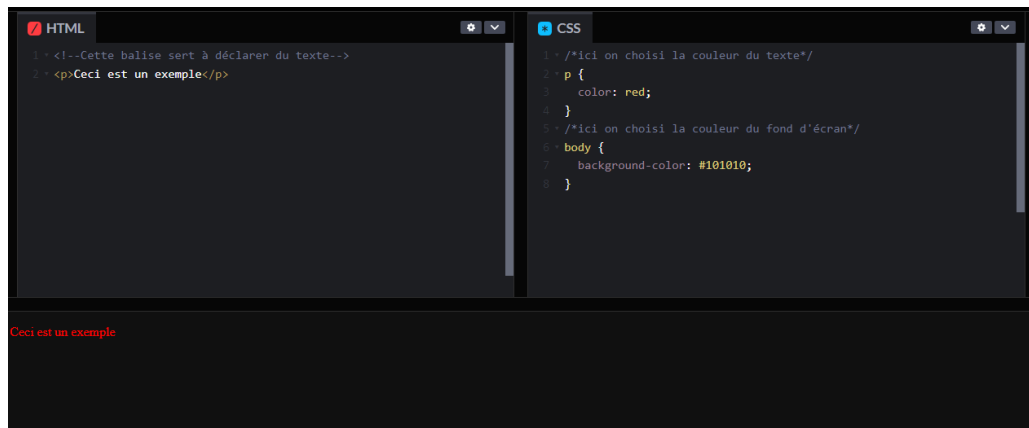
HTML

1 <!--Cette balise sert à déclarer du texte-->
2 <p>Ceci est un exemple</p>

CSS

1 /*ici on choisi la couleur du texte*/
2 p {
3 color: red;
4 }
5 /*ici on choisi la couleur du fond d'écran*/
6 body {
7 background-color: #101010;
8 }

Ceci est un exemple